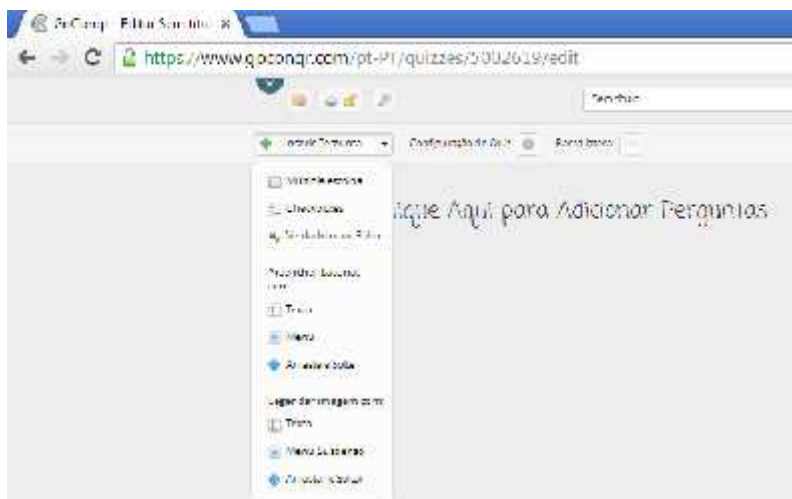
GoConqr - Editor Sem título ×

https://www.goconqr.com/pt-PT/quizzes/5002619/edit

Pesquisar

Adicionar Pergunta ▾ Configurações do Quiz Barra lateral

Múltipla escolha
Checkboxes
Verdadeiro ou Falso

Preencher lacunas com
Texto
Menu
Arrastar e soltar

Legendar imagem com
Texto
Menu Suspenso
Arrastar e soltar

ique Aqui para Adicionar Perguntas